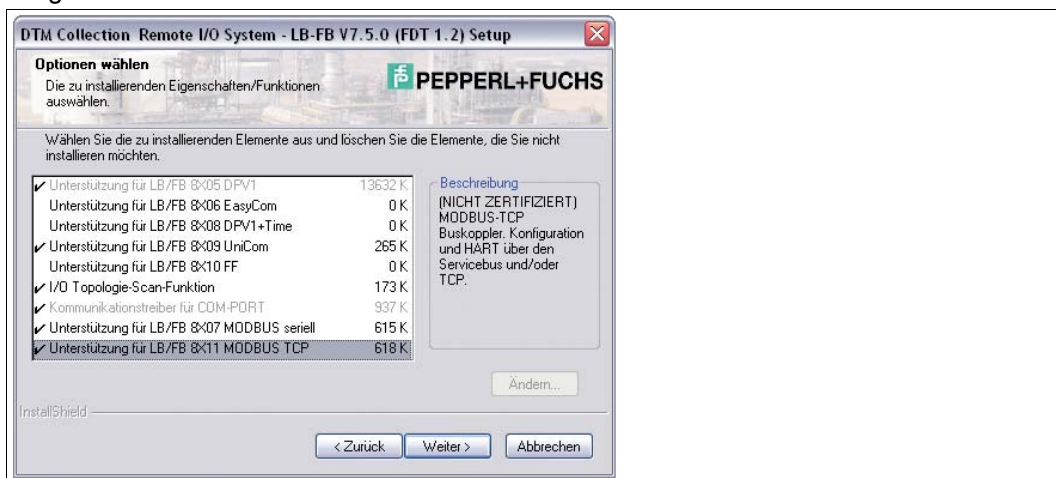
DTM Collection Remote I/O System - LB-FB V7.5.0 (FDT 1.2) Setup

Optionen wählen
Die zu installierenden Eigenschaften/Funktionen auswählen.

PEPPERL+FUCHS

Wählen Sie die zu installierenden Elemente aus und löschen Sie die Elemente, die Sie nicht installieren möchten.

| | | |
|---|---|---|
| ✓ | Unterstützung für LB/FB 8X05 DPV1 | 13632 K |
| | Unterstützung für LB/FB 8X06 EasyCom | 0 K |
| | Unterstützung für LB/FB 8X08 DPV1+Time | 0 K |
| ✓ | Unterstützung für LB/FB 8X09 UniCom | 265 K |
| | Unterstützung für LB/FB 8X10 FF | 0 K |
| ✓ | I/O Topologie-Scan-Funktion | 173 K |
| ✓ | Kommunikationstreiber für COM-PORT | 937 K |
| ✓ | Unterstützung für LB/FB 8X07 MODBUS seriell | 615 K |
| ✓ | Unterstützung für LB/FB 8X11 MODBUS TCP | 618 K |

Beschreibung
(NICHT ZERTIFIZIERT) MODBUS-TCP Buskoppler. Konfiguration und HART über den Servicebus und/oder TCP.

Ändern...

InstallShield

< Zurück
Weiter >
Abbrechen